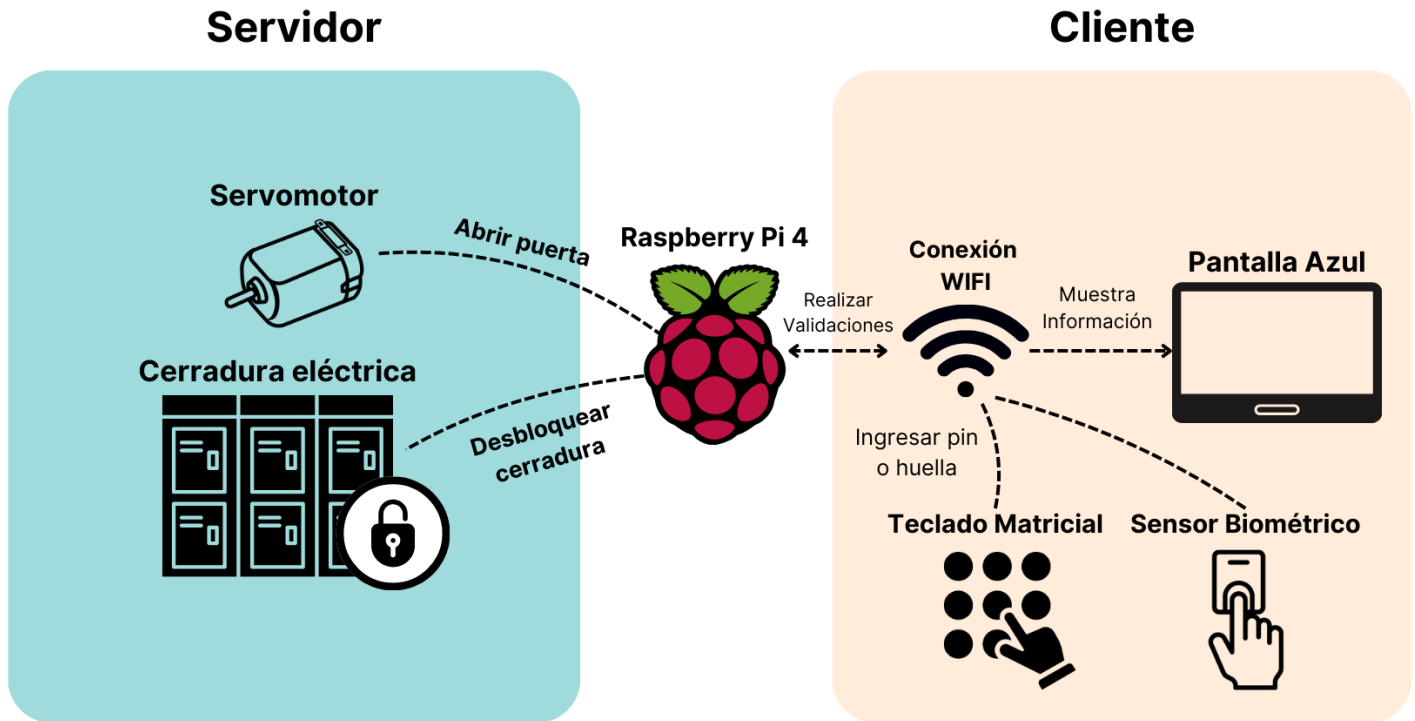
Servidor

Cliente

Servomotor

Abrir puerta

Cerradura eléctrica

Desbloquear cerradura

Raspberry Pi 4

Realizar Validaciones

Conexión WIFI

Muestra Información

Pantalla Azul

Ingresar pin o huella

Teclado Matricial

Sensor Biométrico